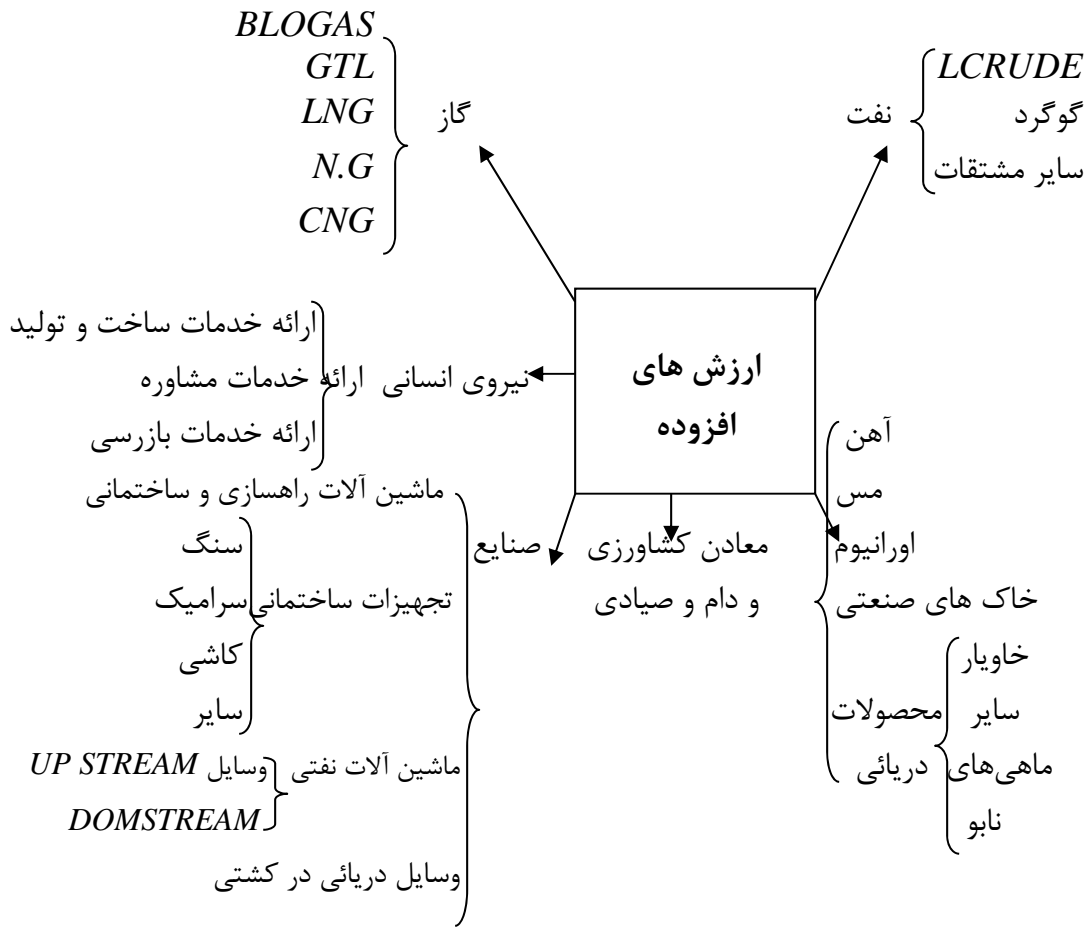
ارزش های افزوده

نفت
LCRUDE
گوگرد
سایر مشتقات

گاز
BLOGAS
GTL
LNG
N.G
CNG

نیروی انسانی
ارائه خدمات ساخت و تولید
ارائه خدمات مشاوره
ارائه خدمات بازرسی

صنایع
ماشین آلات راهسازی و ساختمانی
تجهیزات ساختمانی
سنگ
سرامیک
کاشی
سایر
ماشین آلات نفتی
وسایل UP STREAM
DOMSTREAM
وسایل دریائی در کشتی

معادن کشاورزی و دام و صیادی

آهن
مس
اورانیوم
خاک های صنعتی
محصولات دریائی
خاویار
سایر
ماهی‌های
نابو